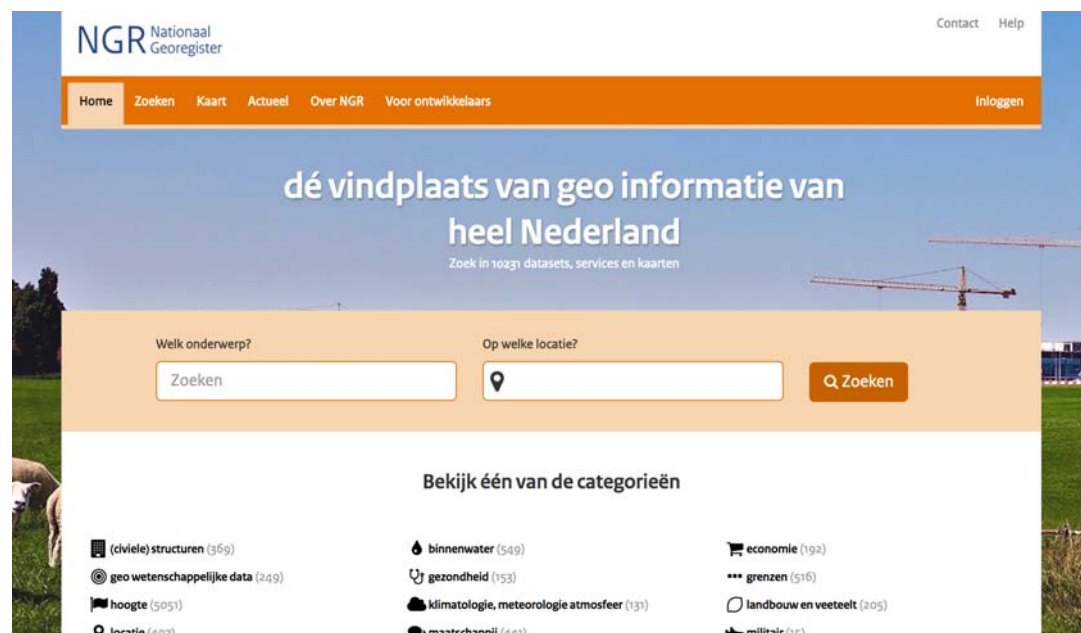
NGR Nationaal Georegister

Contact Help

Home Zoeken Kaart Actueel Over NGR Voor ontwikkelaars Inloggen

dé vindplaats van geo informatie van heel Nederland

Zoek in 10231 datasets, services en kaarten

Welk onderwerp?

Zoeken

Op welke locatie?

Zoeken

Bekijk één van de categorieën

(civiele) structuren (369)
geo wetenschappelijke data (249)
hoogte (5051)
locatie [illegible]

binnenwater (549)
gezondheid (153)
klimatologie, meteorologie atmosfeer (131)
maatschappij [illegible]

economie (192)
grenzen (516)
landbouw en veeteelt (205)
militair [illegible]